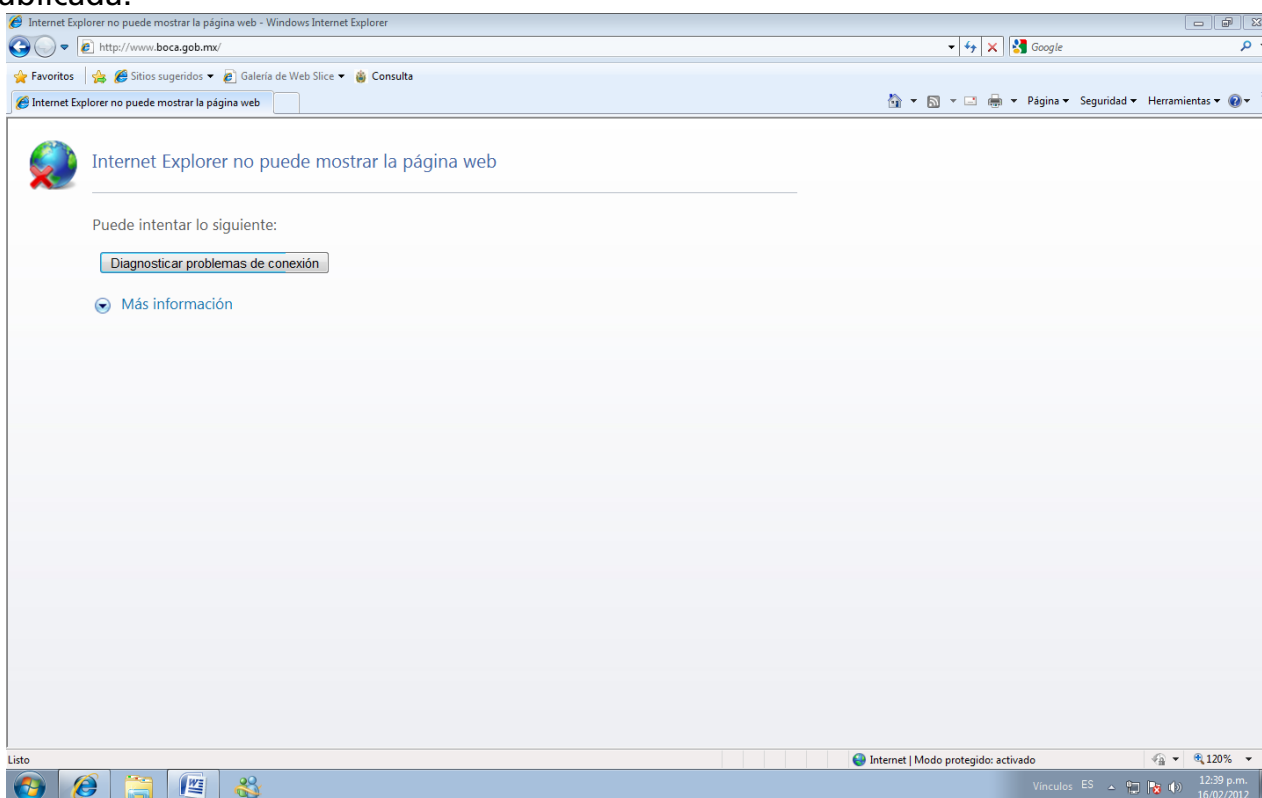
ublicada.
Internet Explorer no puede mostrar la página web - Windows Internet Explorer
http://www.boca.gob.mx/
Google
Favoritos | Sitios sugeridos ▾ Galería de Web Slice ▾ Consulta
Internet Explorer no puede mostrar la página web
Página ▾ Seguridad ▾ Herramientas ▾

Internet Explorer no puede mostrar la página web

Puede intentar lo siguiente:

Diagnosticar problemas de conexión

Más información

Listo
Internet | Modo protegido: activado
120%
Vínculos ES
12:39 p.m.
16/02/2012